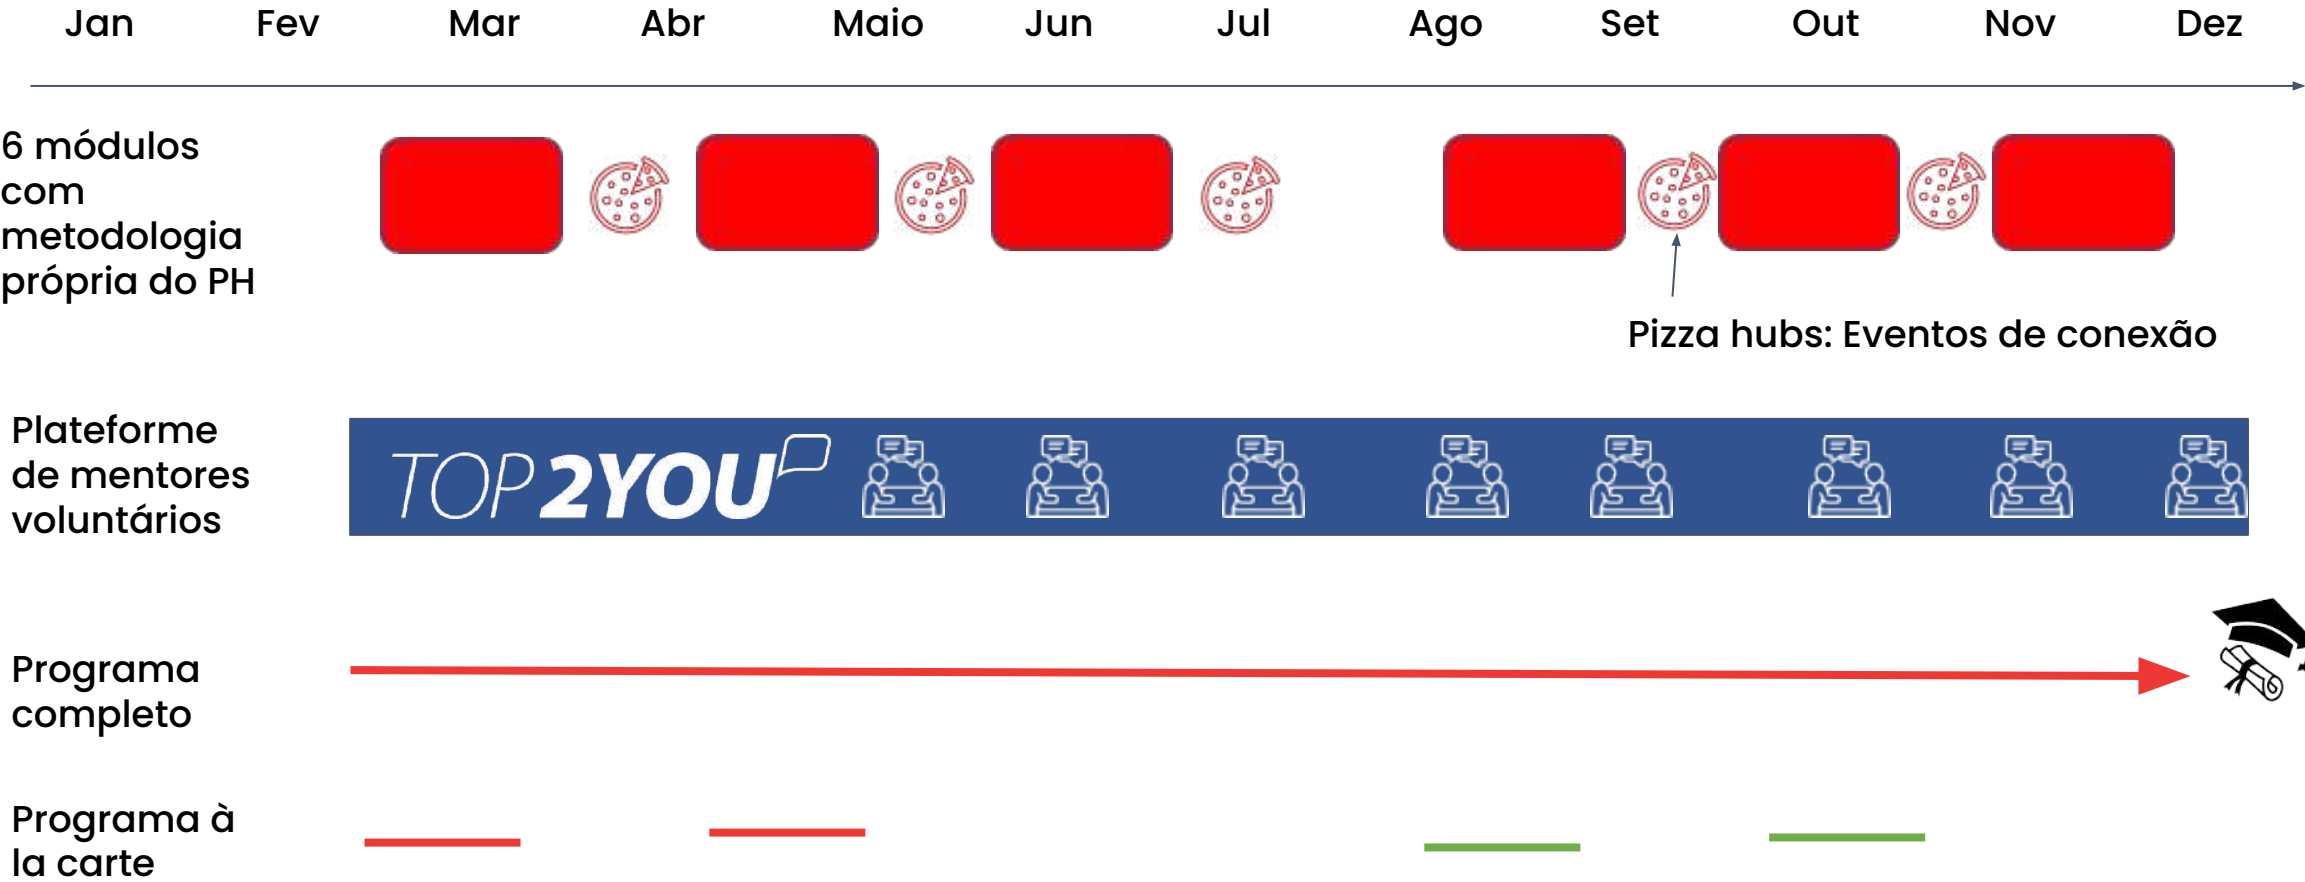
Jan Fev Mar Abr Maio Jun Jul Ago Set Out Nov Dez

6 módulos com metodologia própria do PH

Pizza hubs: Eventos de conexão

Plateforme de mentores voluntários

TOP2YOU

Programa completo

Programa à la carte